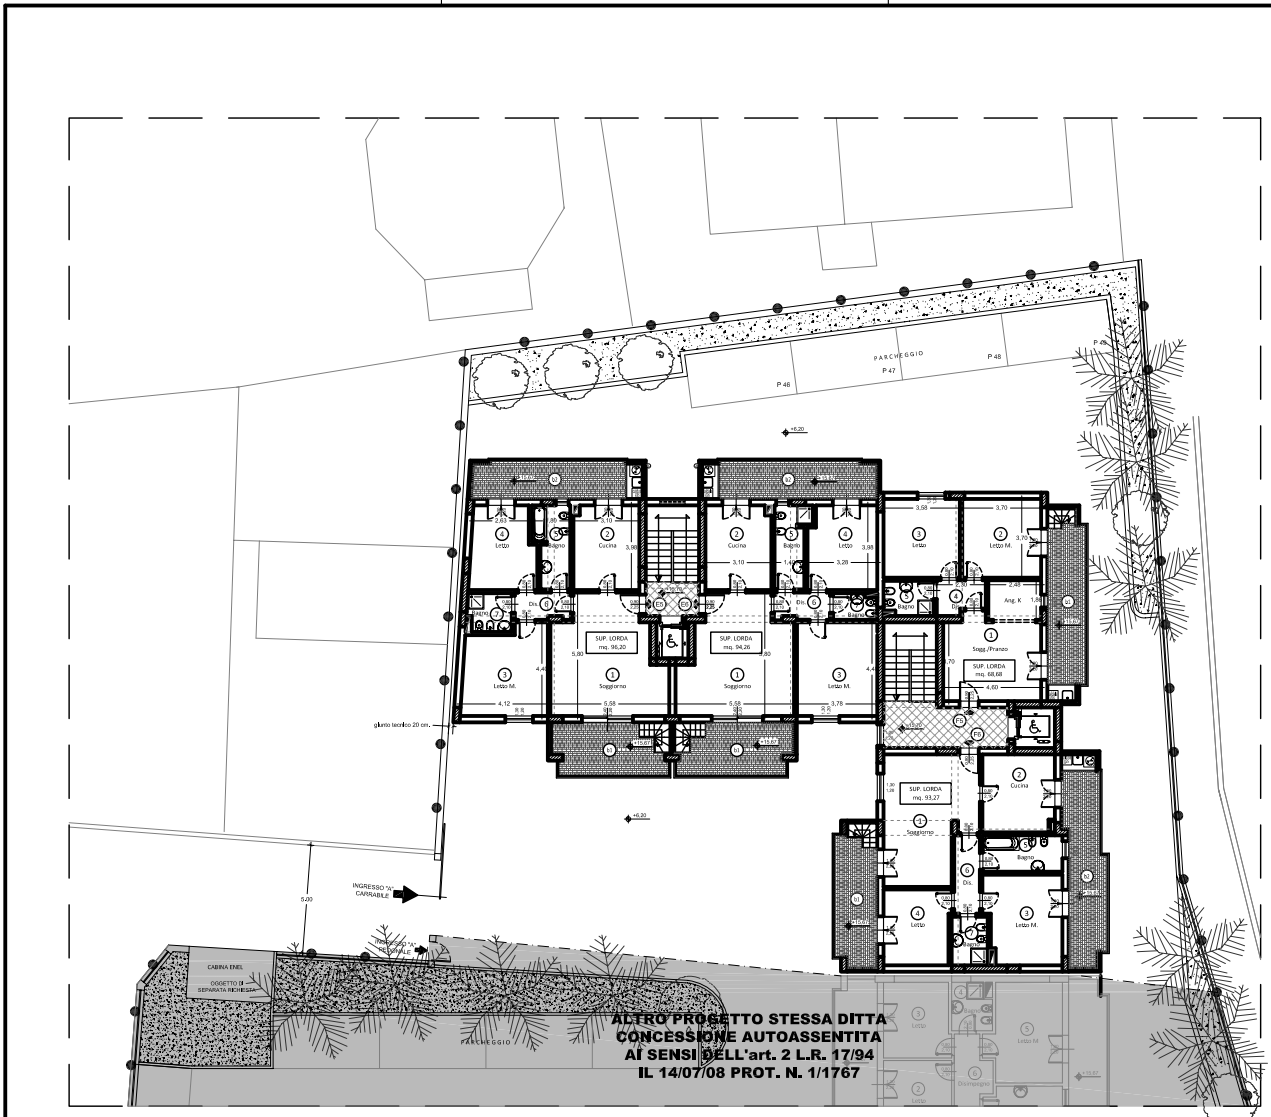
PARCHEGGIO
P 46
P 47
P 48
P 49
+6,20
4
Letto
2,63
5
Bagno
2
Cucina
3,10
3,88
2
Cucina
3,10
5
Bagno
4
Letto
3,28
3,88
3
Letto
3,58
2
Letto M.
3,70
3,70
Ang. K
2,48
1,80
5
Bagno
4
Dis.
7
Bagno
6
Dis.
6
Dis.
SUP. LORDA
mq. 96,20
SUP. LORDA
mq. 94,26
1
Sogg./Pranzo
SUP. LORDA
mq. 68,68
4,60
3
Letto M.
4,40
1
Soggiorno
5,80
1
Soggiorno
3
Letto M.
4,40
4,12
5,58
5,58
3,78
giunto tecnico 20 cm.
F5
F6
SUP. LORDA
mq. 93,27
2
Cucina
1
Soggiorno
6
Dis.
Bagno
4
Letto
3
Letto M.
7
+6,20
5,00
INGRESSO "A"
CARRABILE
INGRESSO "A"
PEDONALE
CABINA ENEL
OGGETTO DI
SEPARATA RICHIESTA
PARCHEGGIO
3
Letto
5
Letto M.
6
Disimpegno
ALTRO PROGETTO STESSA DITTA
CONCESSIONE AUTOASSENTITA
AI SENSI DELL'art. 2 L.R. 17/94
IL 14/07/08 PROT. N. 1/1767